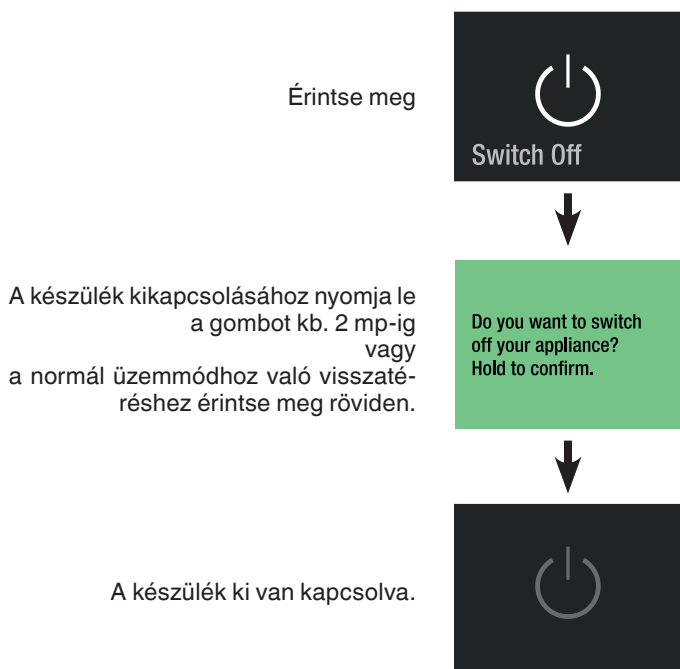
Érintse meg

Switch Off

A készülék kikapcsolásához nyomja le a gombot kb. 2 mp-ig vagy a normál üzemmódhoz való visszatéréshez érintse meg röviden.

Do you want to switch off your appliance? Hold to confirm.

A készülék ki van kapcsolva.